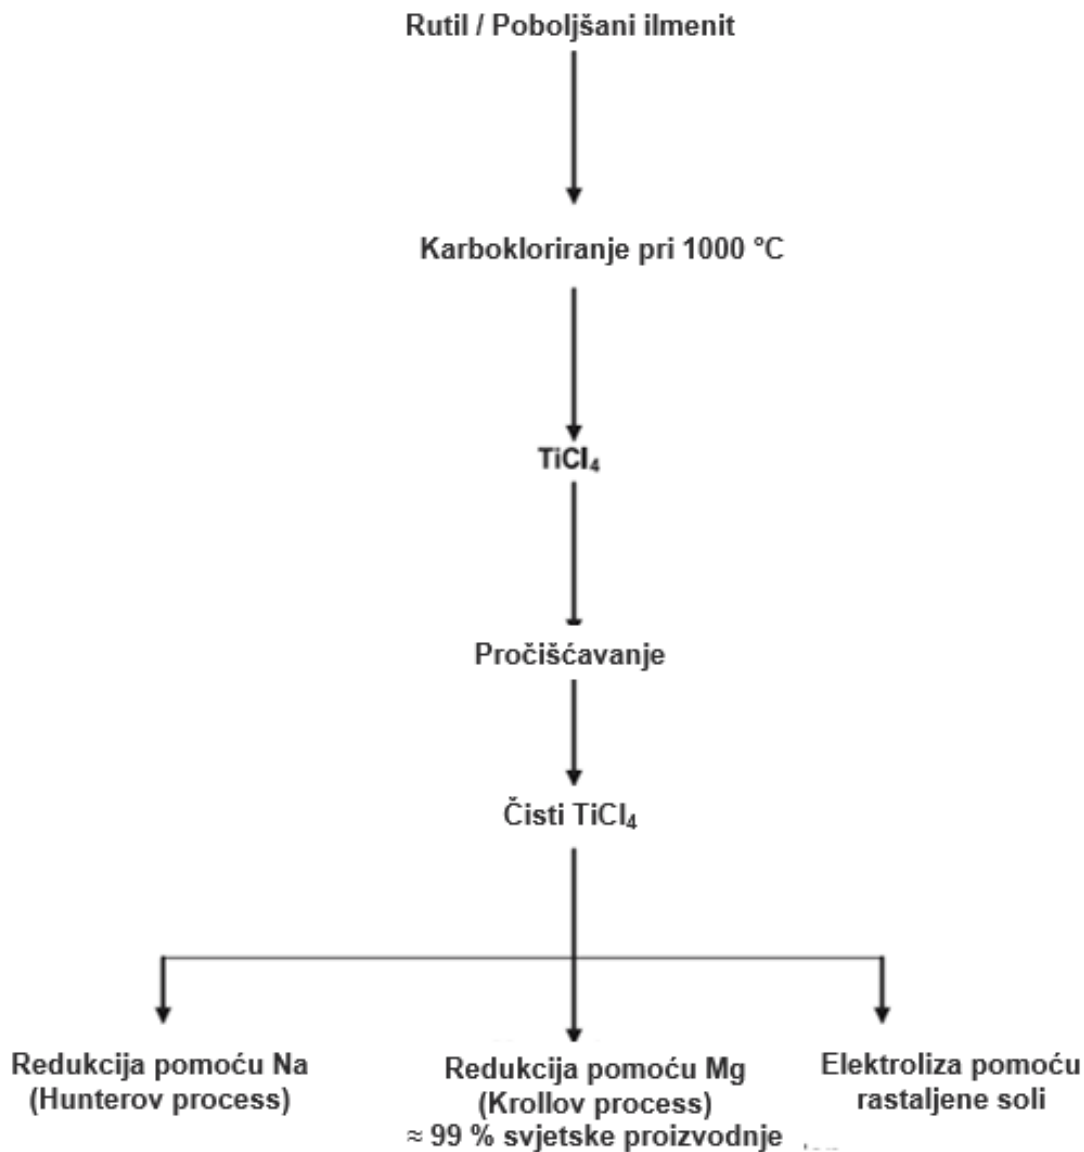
Rutil / Poboljšani ilmenit

Karbokloriranje pri 1000 °C

$TiCl_4$

Pročišćavanje

Čisti $TiCl_4$

Redukcija pomoću Na (Hunterov process)

Redukcija pomoću Mg (Krollov process) ≈ 99 % svjetske proizvodnje

Elektroliza pomoću rastaljene soli